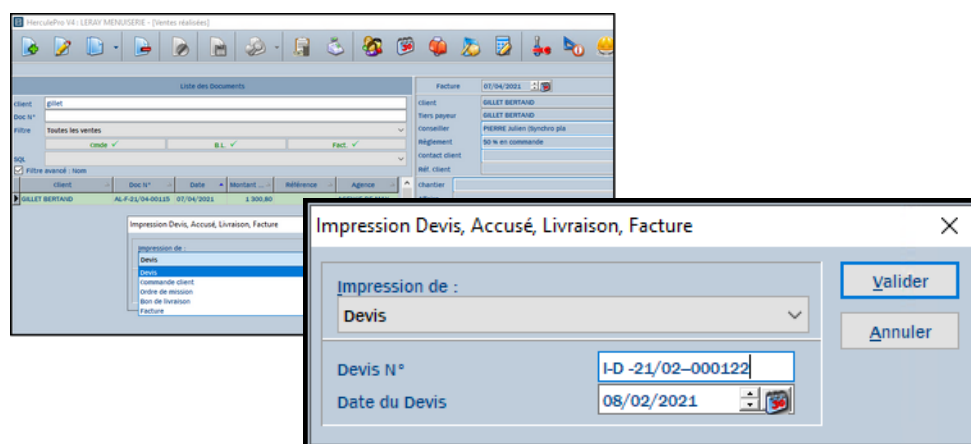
HerculePro V4 : LERAY MENUISERIE - [Ventes réalisées]

Liste des Documents

Client gillet
Doc N°
Filtre Toutes les ventes
Cmde ✓ B.L. ✓ Fact. ✓
SQL
Filtre avancé : Nom

| Client | Doc N° | Date | Montant ... | Référence | Agence |
|---|---|---|---|---|---|
| GILLET BERTAND | AL-F-21/04-00115 | 07/04/2021 | 1 300,80 | | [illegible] |

Facture 07/04/2021
Client GILLET BERTAND
Tiers payeur GILLET BERTAND
Conseiller PIERRE Julien (Synchro pla
Règlement 50 % en commande
contact client
Réf. client
Chantier

Impression Devis, Accusé, Livraison, Facture
Impression de :
Devis
Devis
Commande client
Ordre de mission
Bon de livraison
Facture

Impression Devis, Accusé, Livraison, Facture

Impression de :
Devis

Devis N° I-D -21/02–000122
Date du Devis 08/02/2021

Valider
Annuler